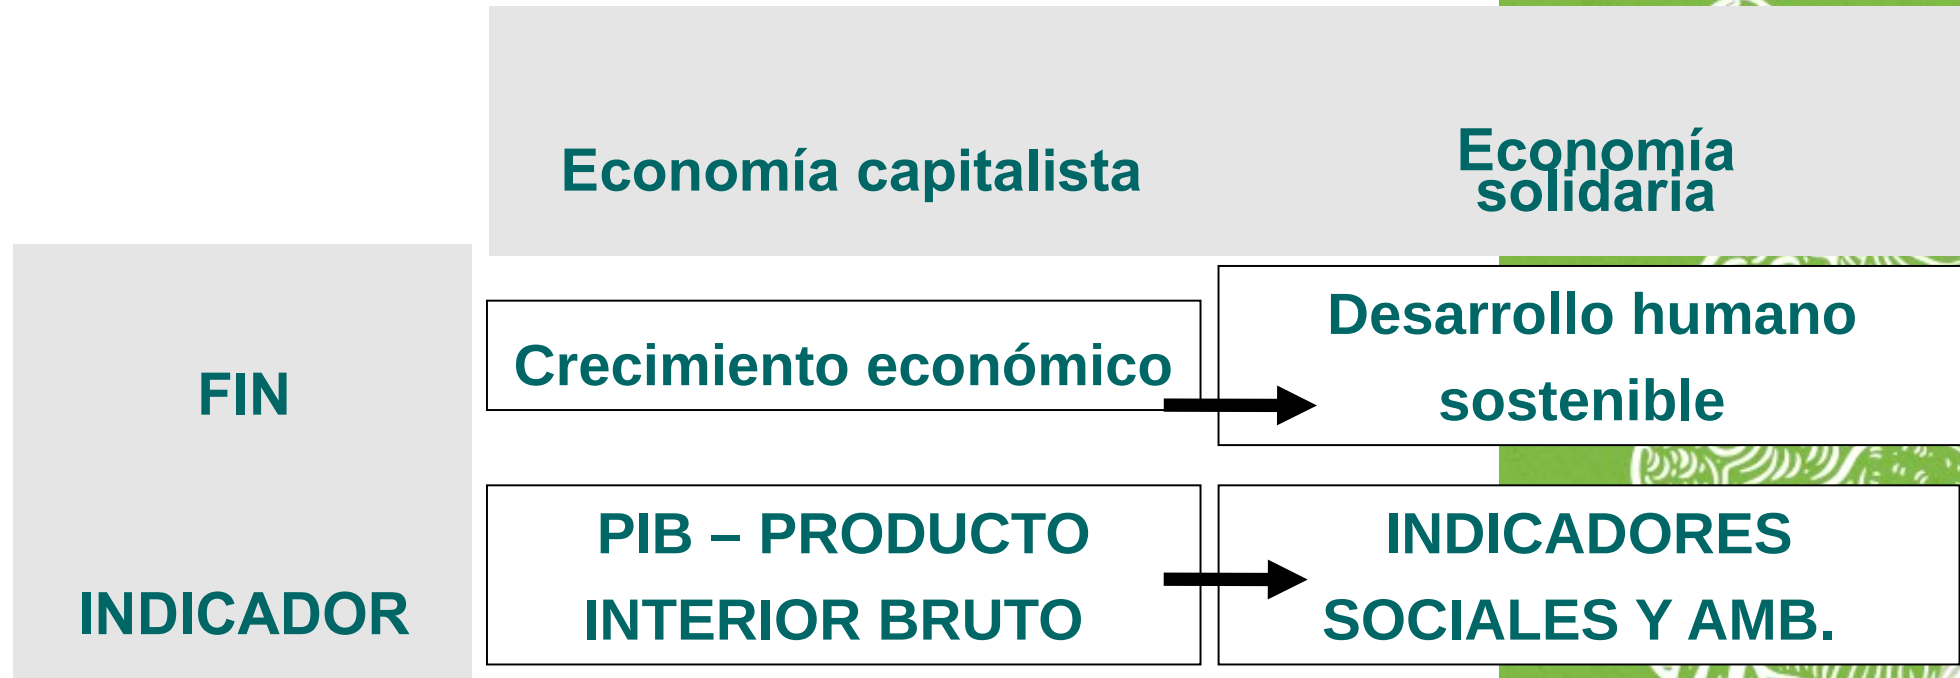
| | Economía capitalista | Economía solidaria |
|---|---|---|
| FIN | Crecimiento económico | Desarrollo humano sostenible |
| INDICADOR | PIB – PRODUCTO INTERIOR BRUTO | INDICADORES SOCIALES Y AMB. |